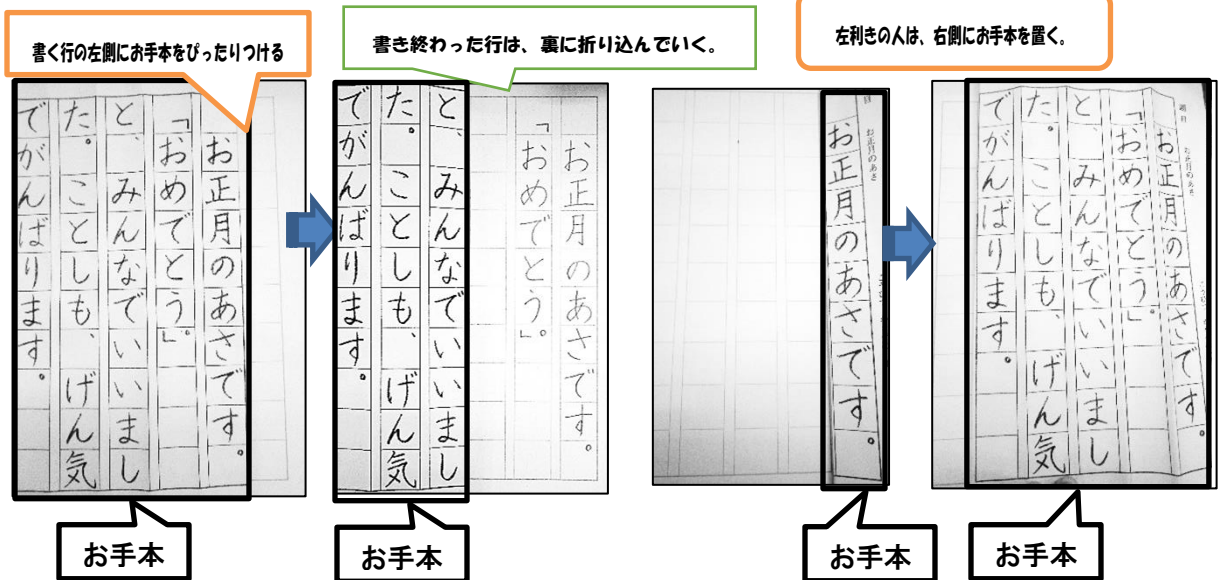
書く行の左側にお手本をぴったりつける

お正月のあさです。
「おめでとう。」
と、みんなでいいまし
た。ことしも、げん気
でがんばります。

お手本

書き終わった行は、裏に折り込んでいく。

お正月のあさです。
「おめでとう。」
と、みんなでいいまし
た。ことしも、げん気
でがんばります。

お手本

左利きの人は、右側にお手本を置く。

お正月のあさ
お正月のあさです。

お手本

お正月のあさ
お正月のあさです。
「おめでとう。」
と、みんなでいいまし
た。ことしも、げん気
でがんばります。

お手本